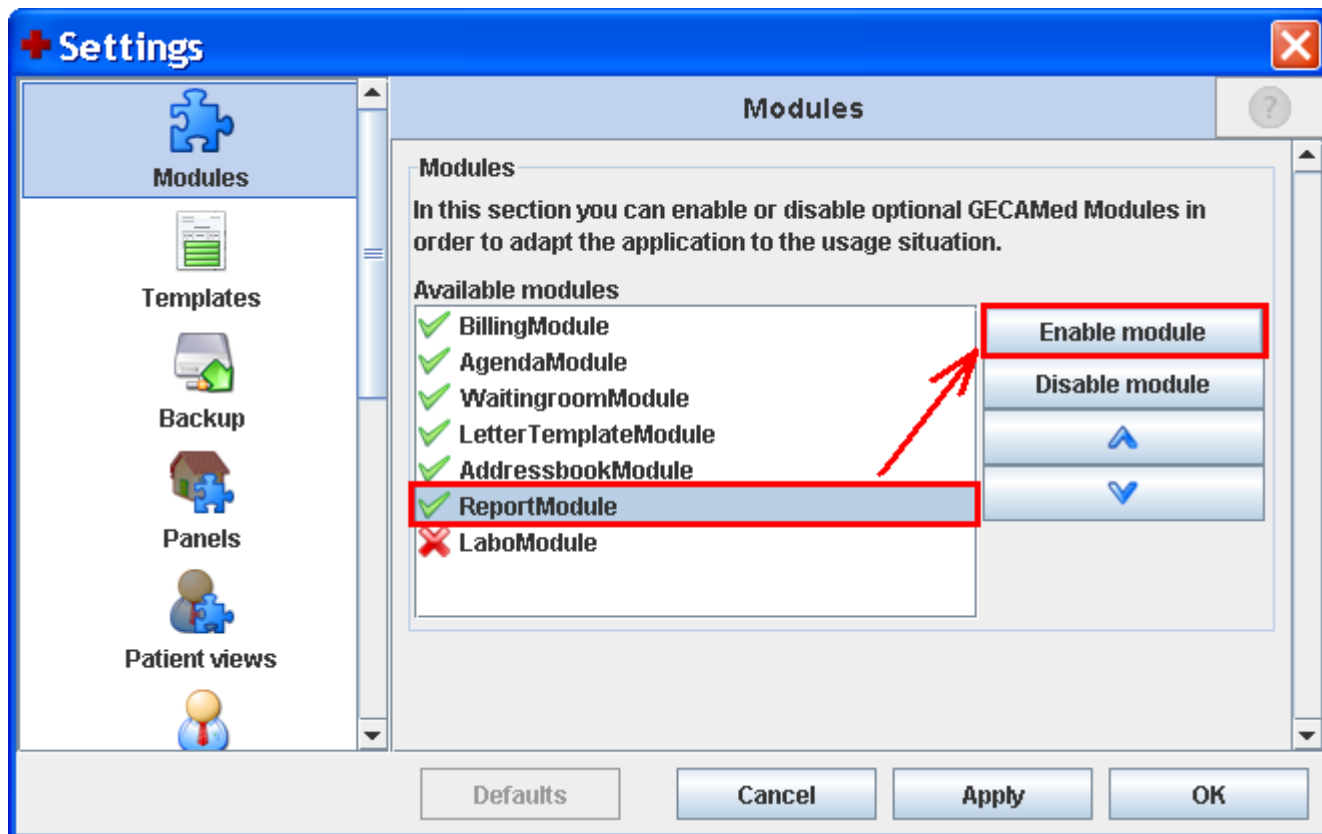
Settings

Modules
Templates
Backup
Panels
Patient views

Modules

?

Modules

In this section you can enable or disable optional GECAMed Modules in order to adapt the application to the usage situation.

Available modules

BillingModule
AgendaModule
WaitingroomModule
LetterTemplateModule
AddressbookModule
ReportModule
LaboModule

Enable module
Disable module

Defaults
Cancel
Apply
OK